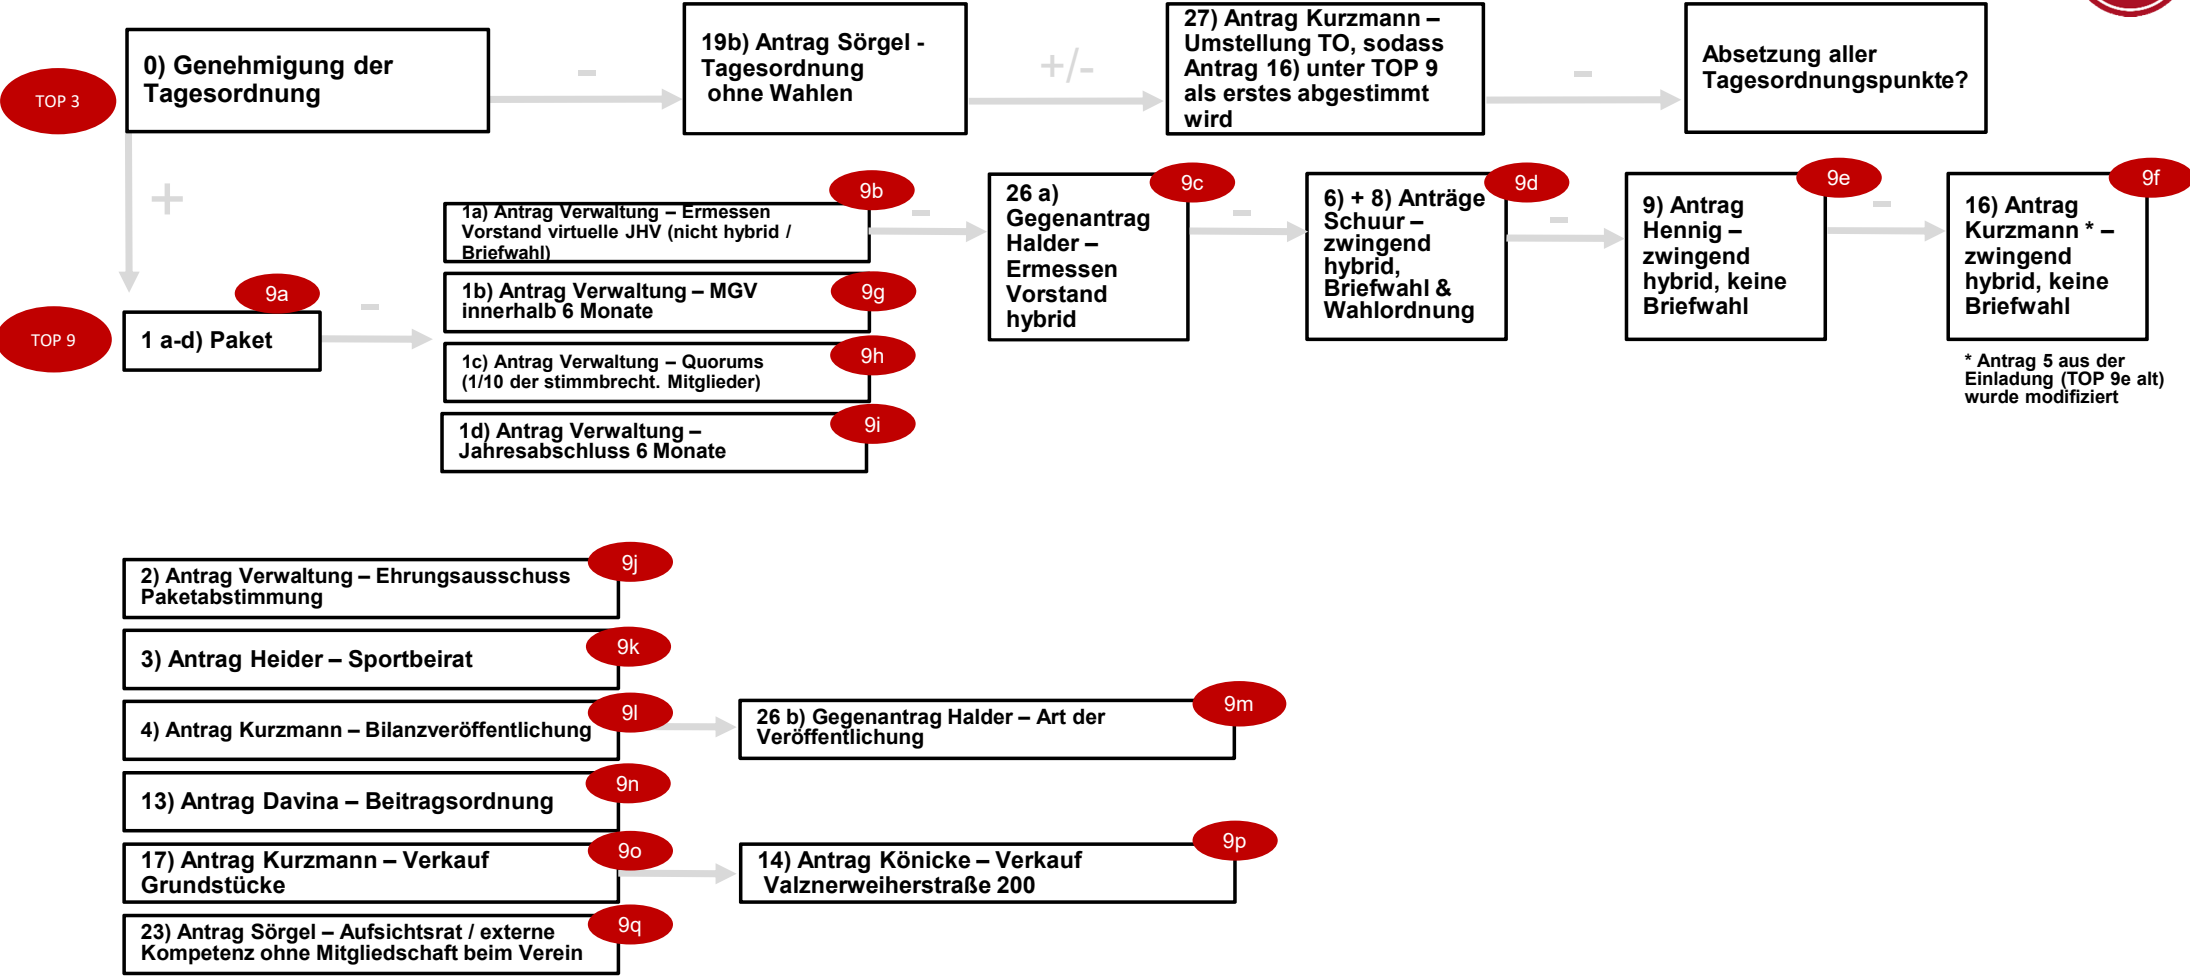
TOP 3

0) Genehmigung der Tagesordnung

-

19b) Antrag Sörgel - Tagesordnung ohne Wahlen

+/-

27) Antrag Kurzmann – Umstellung TO, sodass Antrag 16) unter TOP 9 als erstes abgestimmt wird

-

Absetzung aller Tagesordnungspunkte?

+

TOP 9

9a

1 a-d) Paket

-

9b

1a) Antrag Verwaltung – Ermessen Vorstand virtuelle JHV (nicht hybrid / Briefwahl)

9g

1b) Antrag Verwaltung – MGV innerhalb 6 Monate

9h

1c) Antrag Verwaltung – Quorums (1/10 der stimmbrecht. Mitglieder)

9i

1d) Antrag Verwaltung – Jahresabschluss 6 Monate

-

9c

26 a) Gegenantrag Halder – Ermessen Vorstand hybrid

-

9d

6) + 8) Anträge Schuur – zwingend hybrid, Briefwahl & Wahlordnung

-

9e

9) Antrag Hennig – zwingend hybrid, keine Briefwahl

-

9f

16) Antrag Kurzmann * – zwingend hybrid, keine Briefwahl

* Antrag 5 aus der Einladung (TOP 9e alt) wurde modifiziert

9j

2) Antrag Verwaltung – Ehrungsausschuss Paketabstimmung

9k

3) Antrag Heider – Sportbeirat

9l

4) Antrag Kurzmann – Bilanzveröffentlichung

9m

26 b) Gegenantrag Halder – Art der Veröffentlichung

9n

13) Antrag Davina – Beitragsordnung

9o

17) Antrag Kurzmann – Verkauf Grundstücke

9p

14) Antrag Könicke – Verkauf Valznerweiherstraße 200

9q

23) Antrag Sörgel – Aufsichtsrat / externe Kompetenz ohne Mitgliedschaft beim Verein